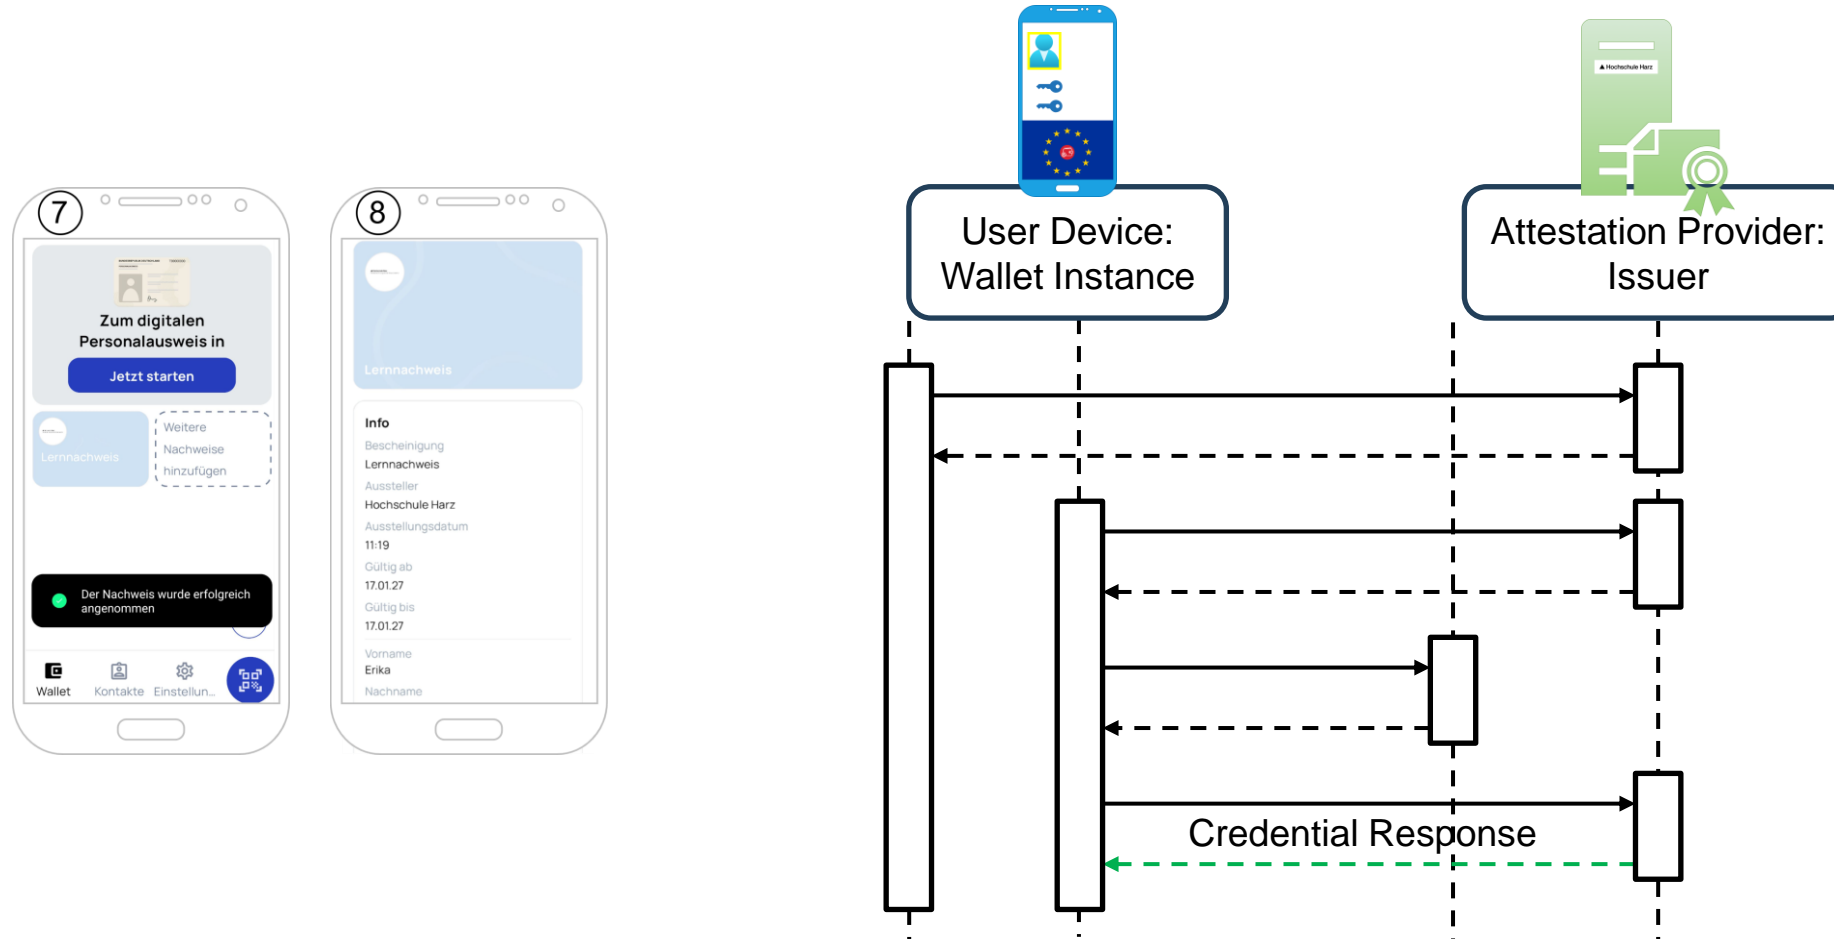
7

Zum digitalen Personalausweis in

Jetzt starten

Lernnachweis

Weitere Nachweise hinzufügen

Der Nachweis wurde erfolgreich angenommen

Wallet Kontakte Einstellun...

8

Lernnachweis

Info

Bescheinigung
Lernnachweis

Aussteller
Hochschule Harz

Ausstellungsdatum
11:19

Gültig ab
17.01.27

Gültig bis
17.01.27

Vorname
Erika

Nachname

User Device: Wallet Instance

Hochschule Harz

Attestation Provider: Issuer

Credential Response